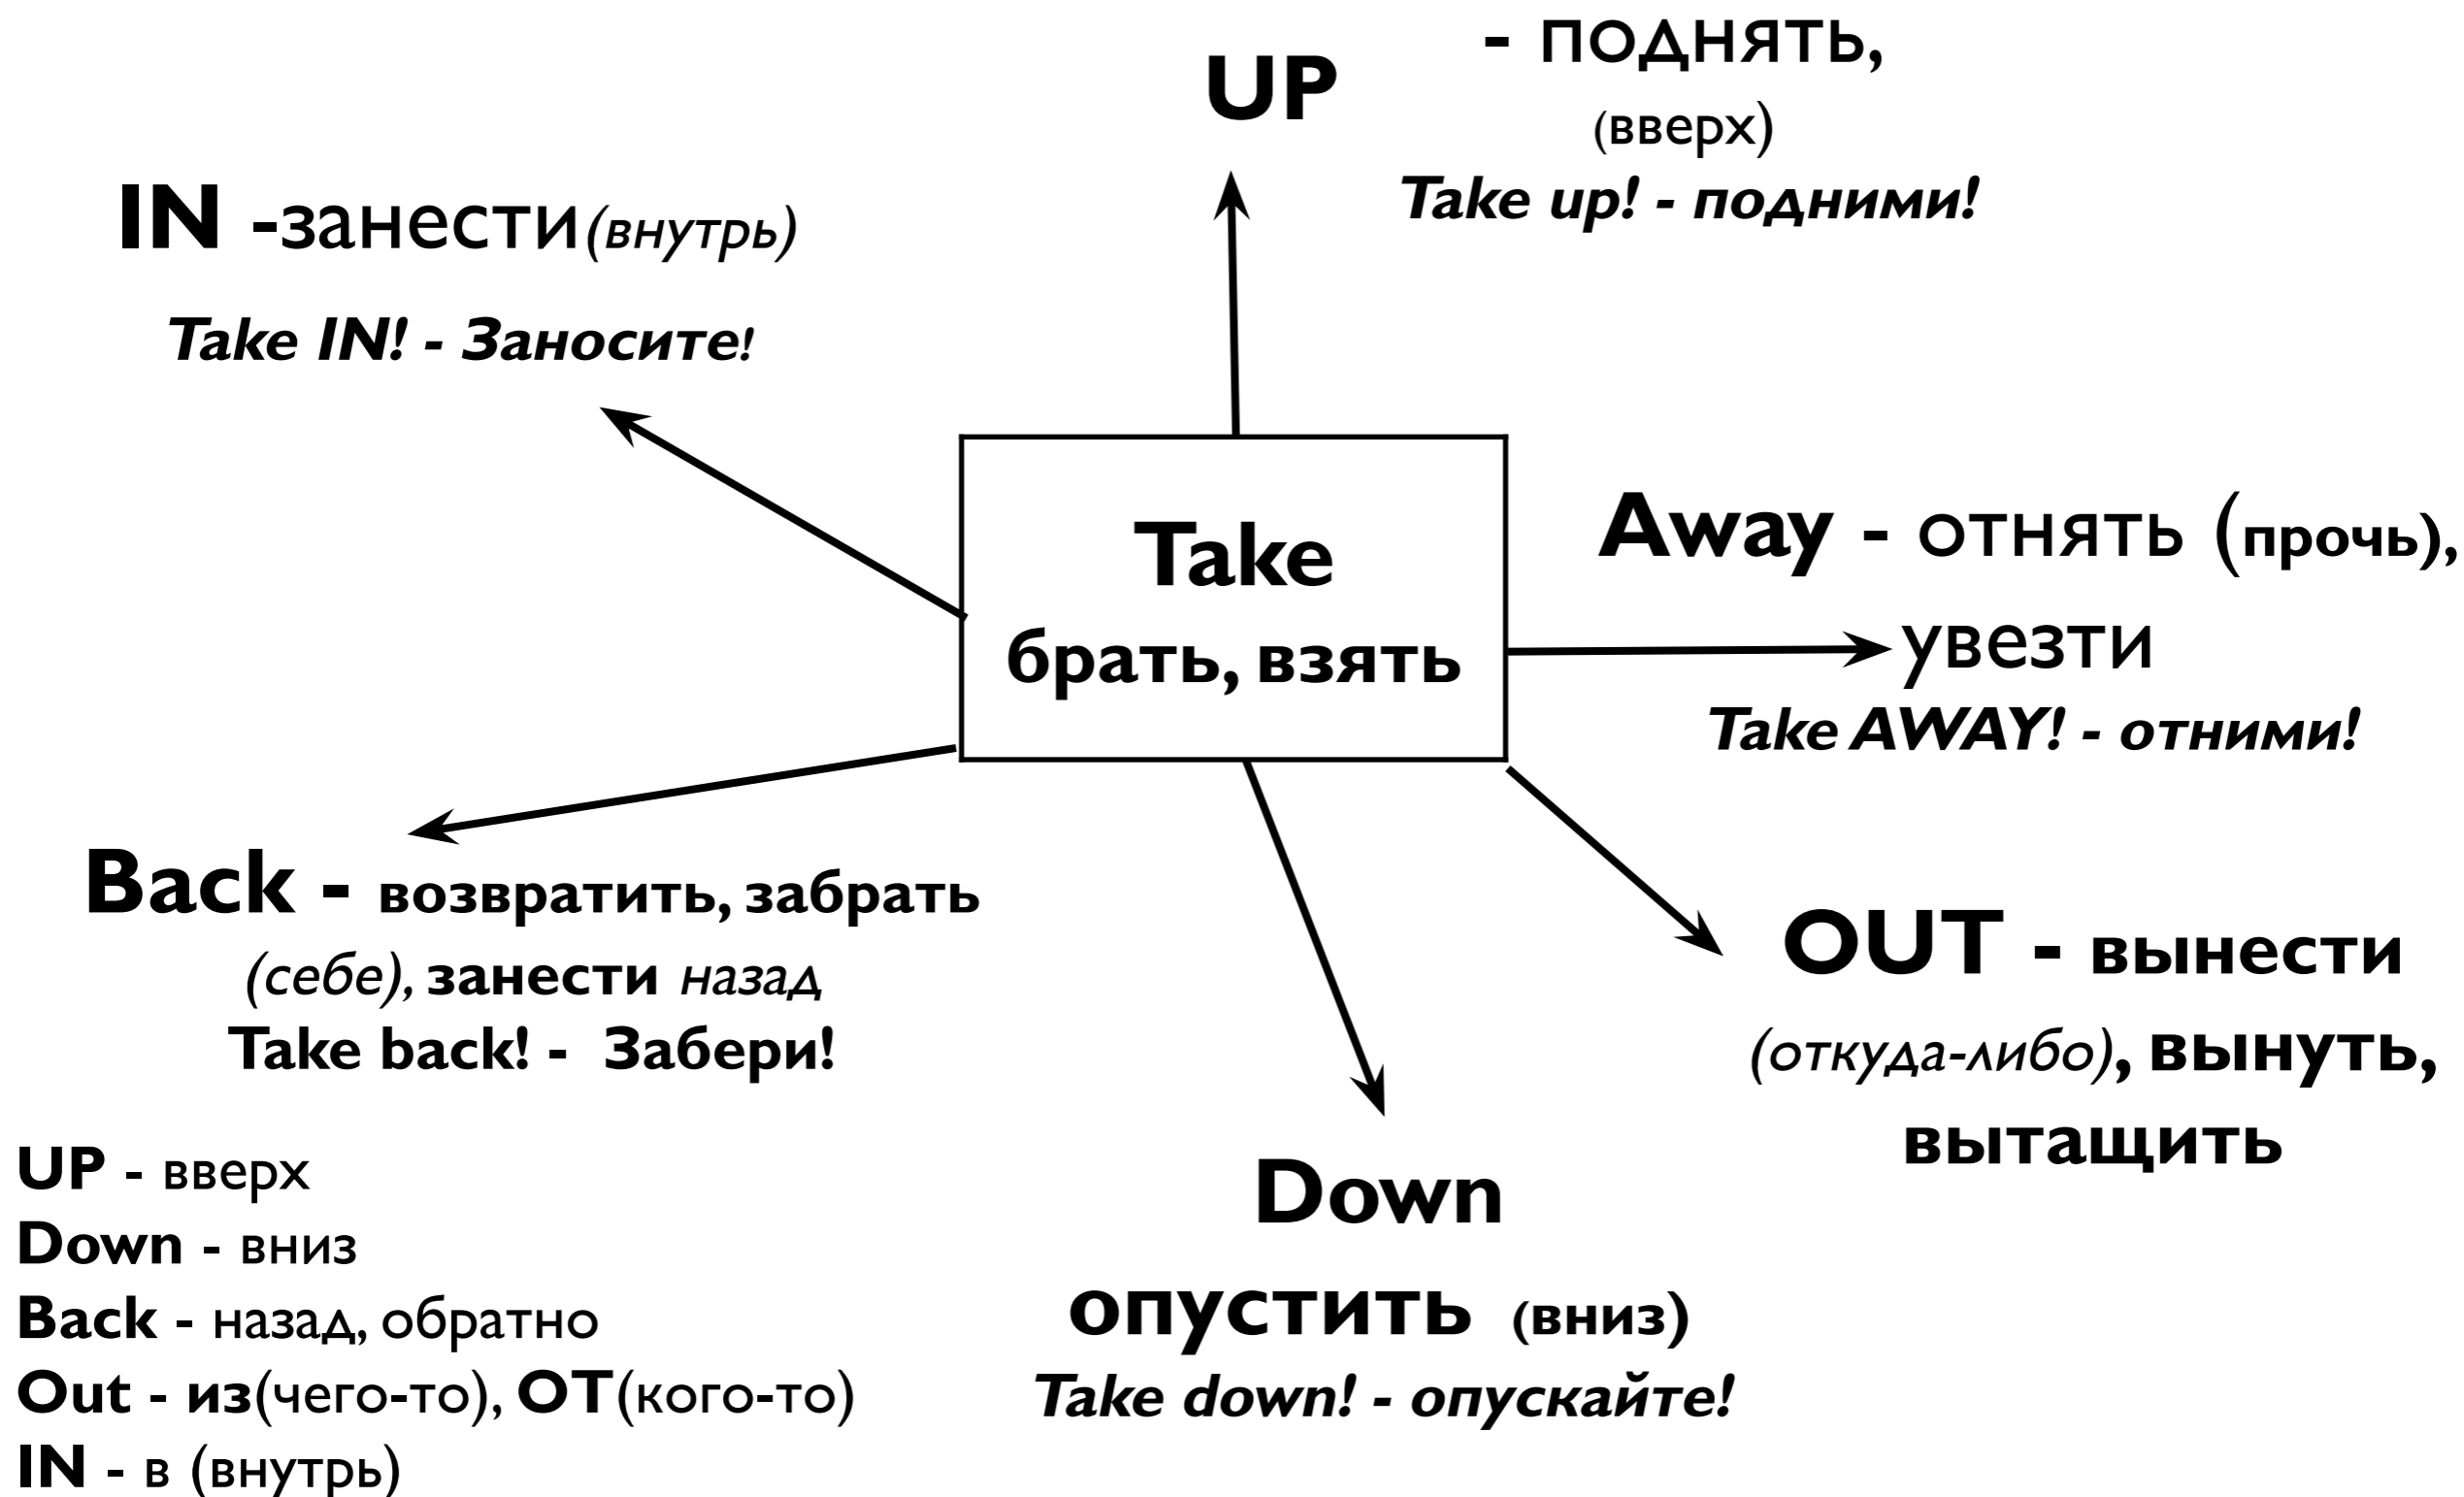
UP - поднять, (вверх)
Take up! - подними!

IN -занести(внутрь)
Take IN! - Заносите!

Take
брать, взять

Away - отнять (прочь), увезти
Take AWAY! - отними!

Back - возвратить, забрать (себе), занести назад
Take back! - Забери!

OUT - вынести (откуда-либо), вынуть, вытащить

Down
опустить (вниз)
Take down! - опускайте!

UP - вверх
Down - вниз
Back - назад, обратно
Out - из(чего-то), ОТ(кого-то)
IN - в (внутрь)